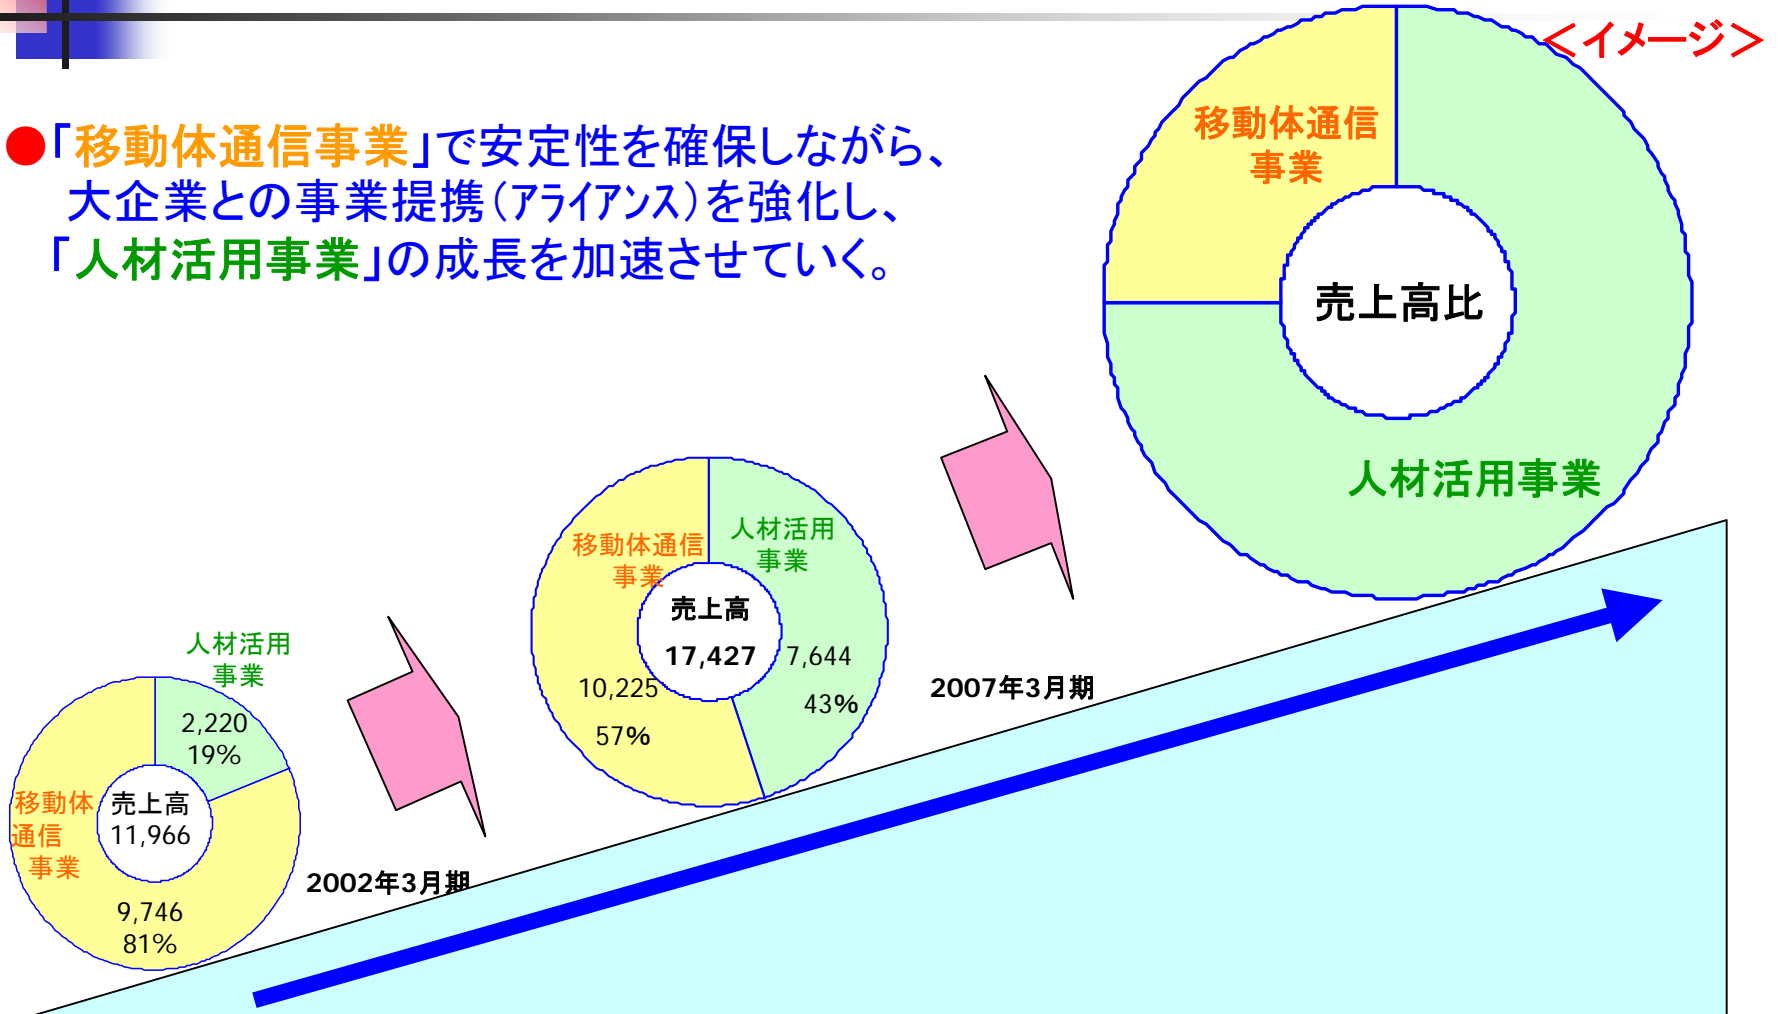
＜イメージ＞

●「移動体通信事業」で安定性を確保しながら、大企業との事業提携（アライアンス）を強化し、「人材活用事業」の成長を加速させていく。

移動体通信事業

売上高比

人材活用事業

人材活用事業

2,220
19%

移動体通信事業

売上高
11,966

9,746
81%

2002年3月期

移動体通信事業

人材活用事業

売上高
17,427

7,644
43%

10,225
57%

2007年3月期